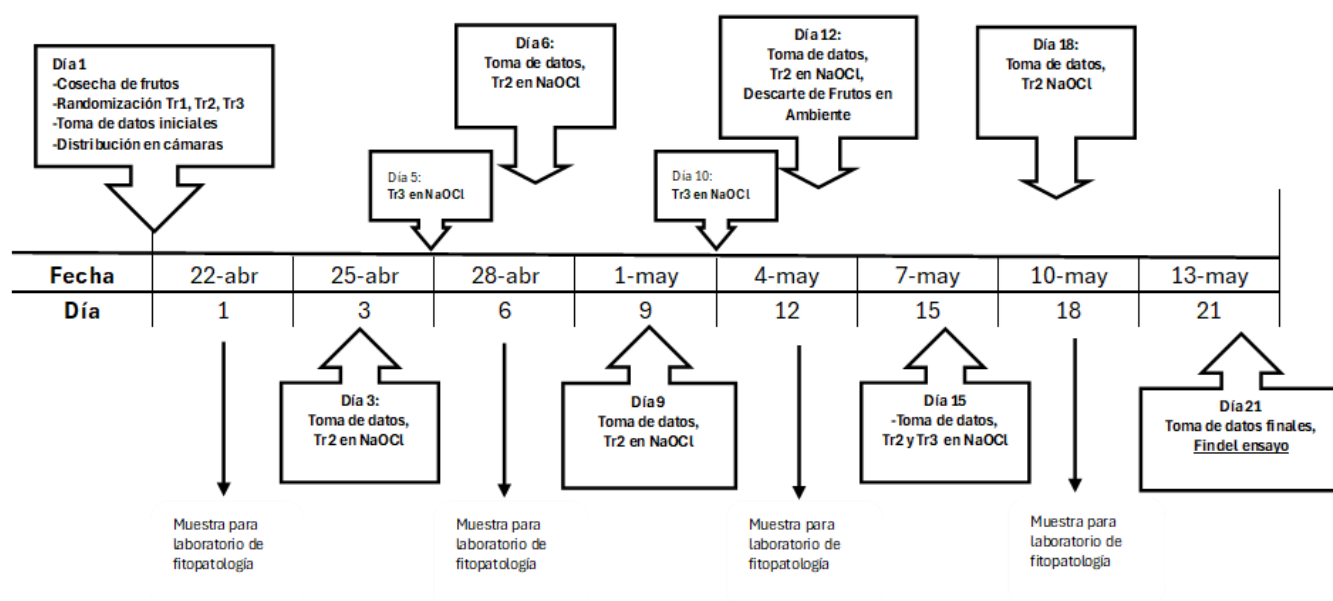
Día 1
-Cosecha de frutos
-Randomización Tr1, Tr2, Tr3
-Toma de datos iniciales
-Distribución en cámaras

Día 5:
Tr3 en NaOCl

Día 6:
Toma de datos,
Tr2 en NaOCl

Día 10:
Tr3 en NaOCl

Día 12:
Toma de datos,
Tr2 en NaOCl,
Descarte de Frutos en Ambiente

Día 18:
Toma de datos,
Tr2 NaOCl

| Fecha | 22-abr | 25-abr | 28-abr | 1-may | 4-may | 7-may | 10-may | 13-may |
|---|---|---|---|---|---|---|---|---|
| Día | 1 | 3 | 6 | 9 | 12 | 15 | 18 | 21 |

Día 3:
Toma de datos,
Tr2 en NaOCl

Día 9
Toma de datos,
Tr2 en NaOCl

Día 15
-Toma de datos,
Tr2 y Tr3 en NaOCl

Día 21
Toma de datos finales,
Fin del ensayo

Muestra para laboratorio de fitopatología

Muestra para laboratorio de fitopatología

Muestra para laboratorio de fitopatología

Muestra para laboratorio de fitopatología